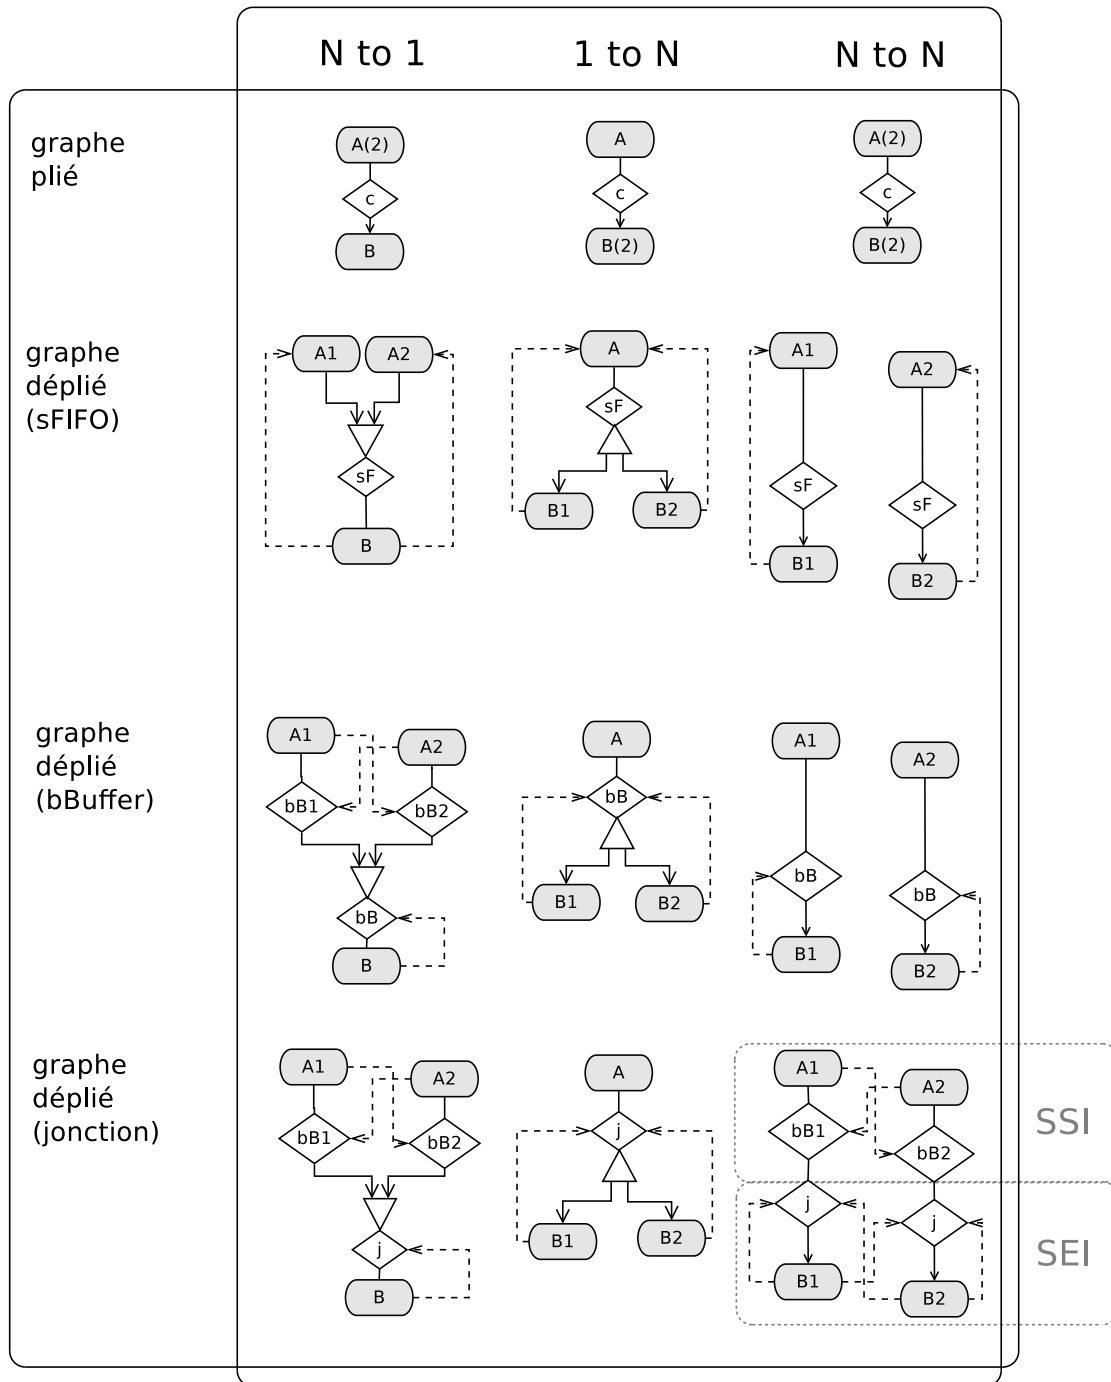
| | N to 1 | 1 to N | N to N |
|---|---|---|---|
| graphe plié | A(2) c B | A c B(2) | A(2) c B(2) |
| graphe déplié (sFIFO) | A1 A2 sF B | A sF B1 B2 | A1 sF B1 A2 sF B2 |
| graphe déplié (bBuffer) | A1 A2 bB1 bB2 bB B | A bB B1 B2 | A1 bB B1 A2 bB B2 |
| graphe déplié (jonction) | A1 A2 bB1 bB2 j B | A j B1 B2 | A1 A2 bB1 bB2 j j B1 B2 |

SSI

SEI